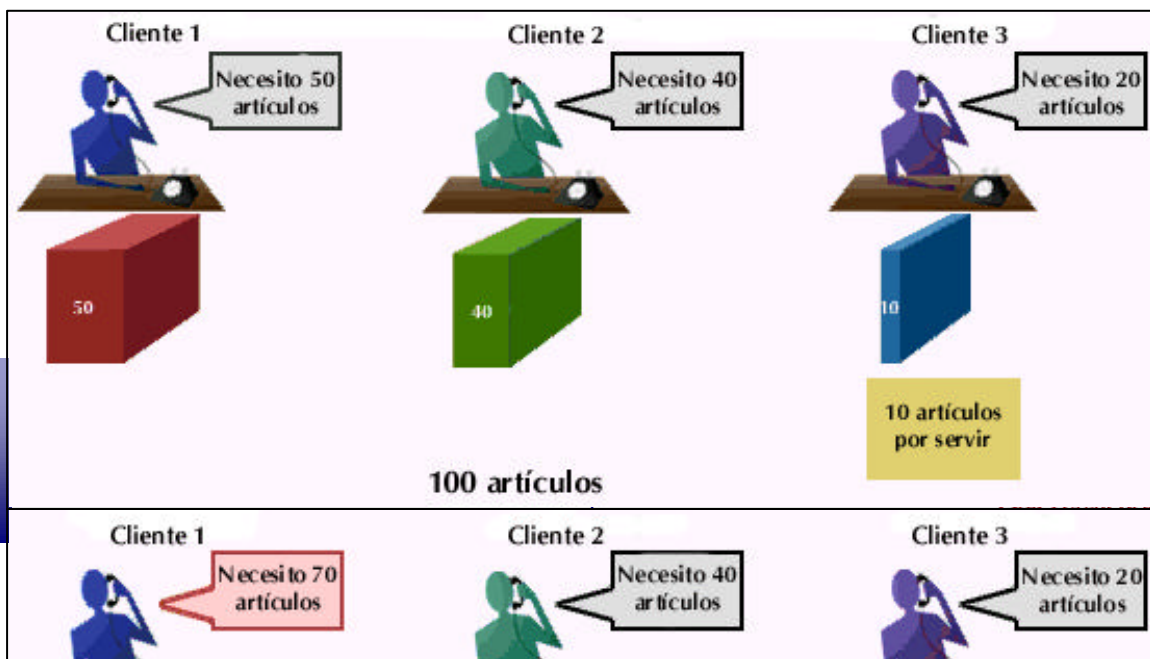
Cliente 1

Necesito 50 artículos

Cliente 2

Necesito 40 artículos

Cliente 3

Necesito 20 artículos

50

40

10

10 artículos por servir

100 artículos

Cliente 1

Necesito 70 artículos

Cliente 2

Necesito 40 artículos

Cliente 3

Necesito 20 artículos